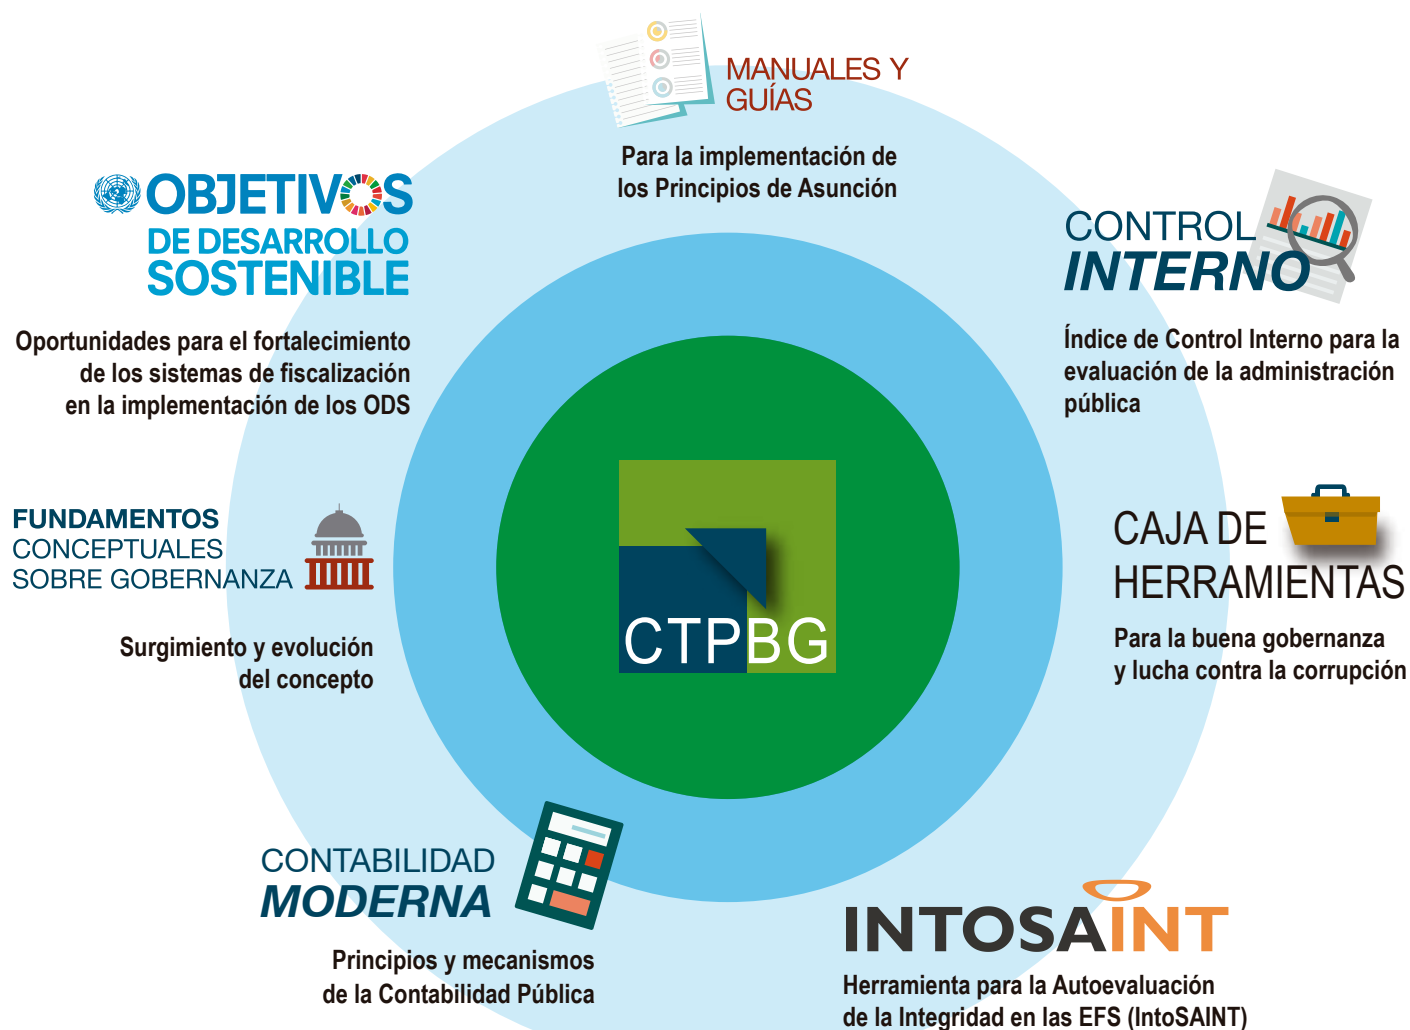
MANUALES Y GUÍAS

Para la implementación de los Principios de Asunción

OBJETIVOS DE DESARROLLO SOSTENIBLE

Oportunidades para el fortalecimiento de los sistemas de fiscalización en la implementación de los ODS

CONTROL INTERNO

Índice de Control Interno para la evaluación de la administración pública

FUNDAMENTOS CONCEPTUALES SOBRE GOBERNANZA

Surgimiento y evolución del concepto

CTPBG

CAJA DE HERRAMIENTAS

Para la buena gobernanza y lucha contra la corrupción

CONTABILIDAD MODERNA

Principios y mecanismos de la Contabilidad Pública

INTOSAINT

Herramienta para la Autoevaluación de la Integridad en las EFS (IntoSAINT)